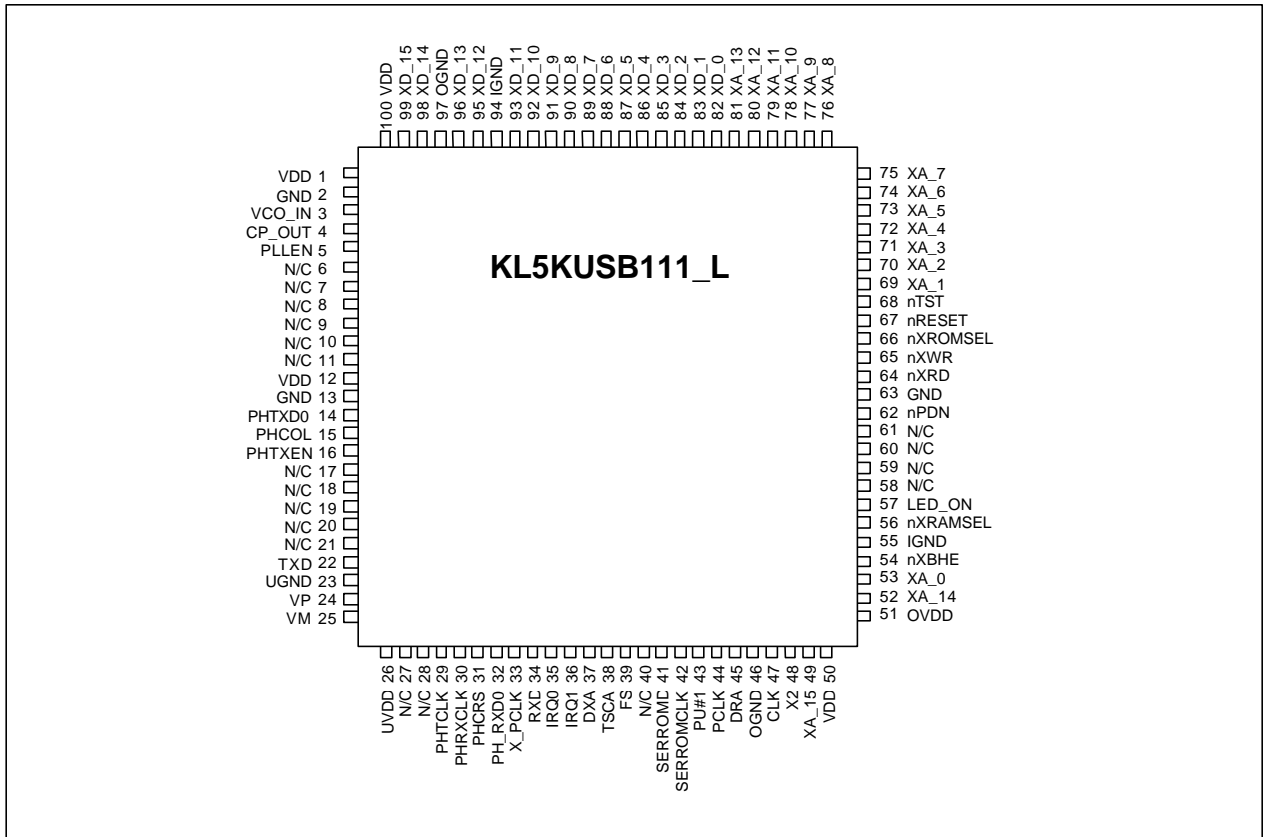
100 VDD
99 XD_15
98 XD_14
97 OGND
96 XD_13
95 XD_12
94 IGND
93 XD_11
92 XD_10
91 XD_9
90 XD_8
89 XD_7
88 XD_6
87 XD_5
86 XD_4
85 XD_3
84 XD_2
83 XD_1
82 XD_0
81 XA_13
80 XA_12
79 XA_11
78 XA_10
77 XA_9
76 XA_8

VDD 1
GND 2
VCO_IN 3
CP_OUT 4
PLLEN 5
N/C 6
N/C 7
N/C 8
N/C 9
N/C 10
N/C 11
VDD 12
GND 13
PHTXD0 14
PHCOL 15
PHTXEN 16
N/C 17
N/C 18
N/C 19
N/C 20
N/C 21
TXD 22
UGND 23
VP 24
VM 25

KL5KUSB111_L

75 XA_7
74 XA_6
73 XA_5
72 XA_4
71 XA_3
70 XA_2
69 XA_1
68 nTST
67 nRESET
66 nXROMSEL
65 nXWR
64 nXRD
63 GND
62 nPDN
61 N/C
60 N/C
59 N/C
58 N/C
57 LED_ON
56 nXRAMSEL
55 IGND
54 nXBHE
53 XA_0
52 XA_14
51 OVDD

UVDD 26
N/C 27
N/C 28
PHTCLK 29
PHRXCLK 30
PHCRS 31
PH_RXD0 32
X_PCLK 33
RXD 34
IRQ0 35
IRQ1 36
DXA 37
TSCA 38
FS 39
N/C 40
SERROMD 41
SERROMCLK 42
PU#1 43
PCLK 44
DRA 45
OGND 46
CLK 47
X2 48
XA_15 49
VDD 50